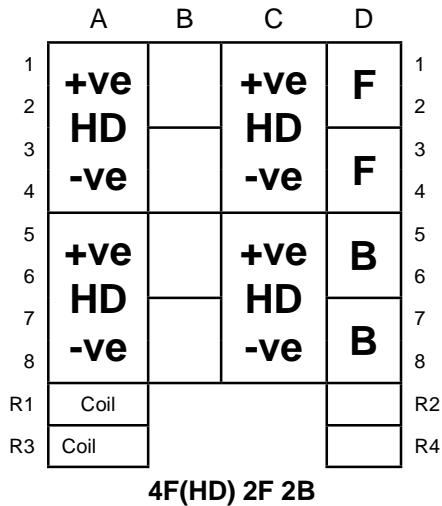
| | A | B | C | D | |
|---|---|---|---|---|---|
| 1 | +ve | | +ve | F | 1 |
| 2 | HD | | HD | | 2 |
| 3 | -ve | | -ve | F | 3 |
| 4 | | | | | 4 |
| 5 | +ve | | +ve | B | 5 |
| 6 | HD | | HD | | 6 |
| 7 | -ve | | -ve | B | 7 |
| 8 | | | | | 8 |
| R1 | Coil | | | | R2 |
| R3 | Coil | | | | R4 |

4F(HD) 2F 2B